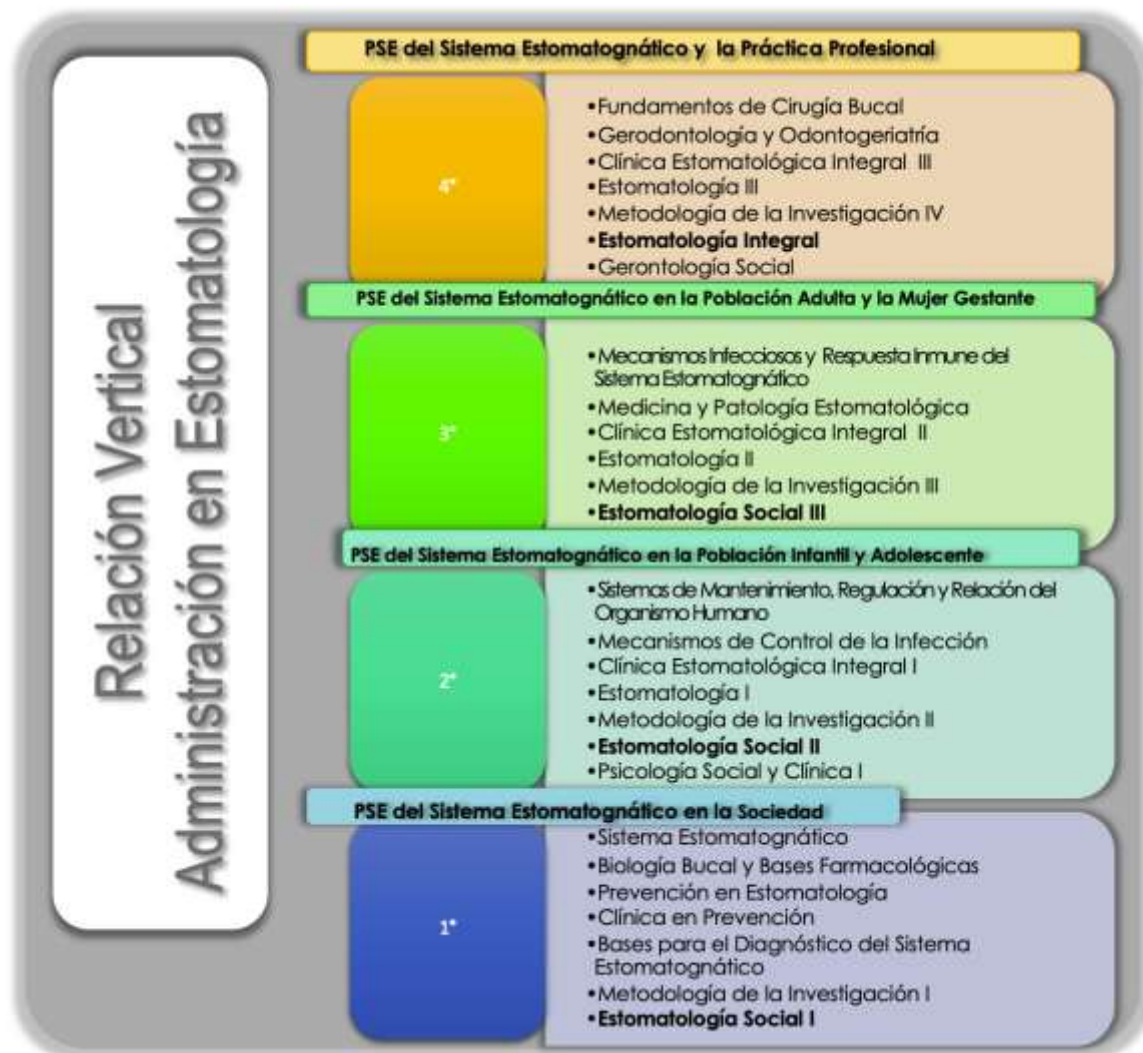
Relación Vertical
Administración en Estomatología

PSE del Sistema Estomatognático y la Práctica Profesional

4°

•Fundamentos de Cirugía Bucal
•Gerodontología y Odontogeriatría
•Clínica Estomatológica Integral III
•Estomatología III
•Metodología de la Investigación IV
•**Estomatología Integral**
•Gerontología Social

PSE del Sistema Estomatognático en la Población Adulta y la Mujer Gestante

3°

•Mecanismos Infecciosos y Respuesta Inmune del Sistema Estomatognático
•Medicina y Patología Estomatológica
•Clínica Estomatológica Integral II
•Estomatología II
•Metodología de la Investigación III
•**Estomatología Social III**

PSE del Sistema Estomatognático en la Población Infantil y Adolescente

2°

•Sistemas de Mantenimiento, Regulación y Relación del Organismo Humano
•Mecanismos de Control de la Infección
•Clínica Estomatológica Integral I
•Estomatología I
•Metodología de la Investigación II
•**Estomatología Social II**
•Psicología Social y Clínica I

PSE del Sistema Estomatognático en la Sociedad

1°

•Sistema Estomatognático
•Biología Bucal y Bases Farmacológicas
•Prevención en Estomatología
•Clínica en Prevención
•Bases para el Diagnóstico del Sistema Estomatognático
•Metodología de la Investigación I
•**Estomatología Social I**